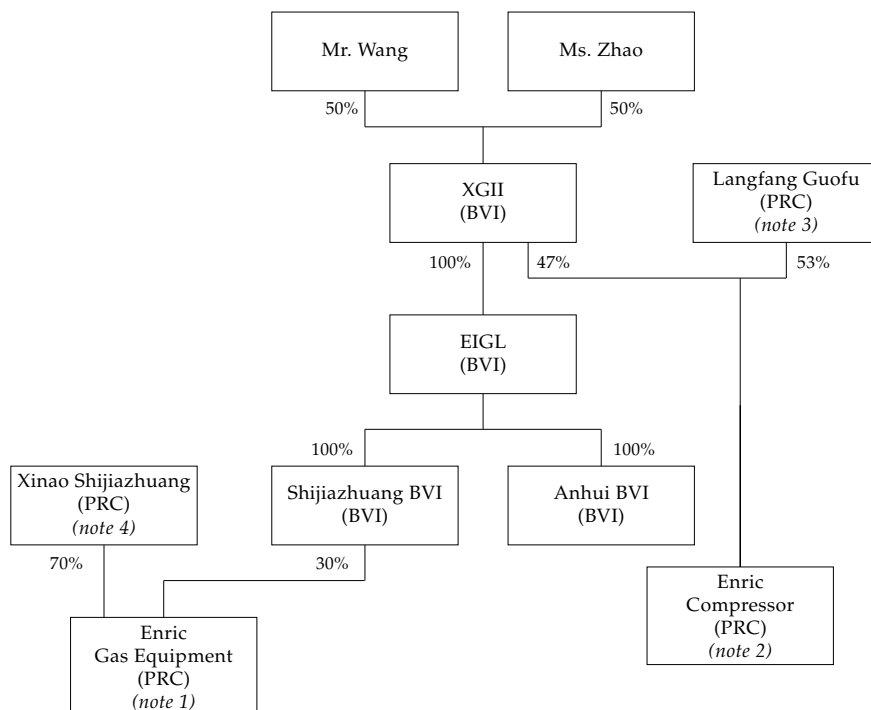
Mr. Wang

Ms. Zhao

50%

50%

XGII
(BVI)

Langfang Guofu
(PRC)
*(note 3)*

100%

47%

53%

EIGL
(BVI)

100%

100%

Xinao Shijiazhuang
(PRC)
*(note 4)*

Shijiazhuang BVI
(BVI)

Anhui BVI
(BVI)

70%

30%

Enric
Compressor
(PRC)
*(note 2)*

Enric
Gas Equipment
(PRC)
*(note 1)*